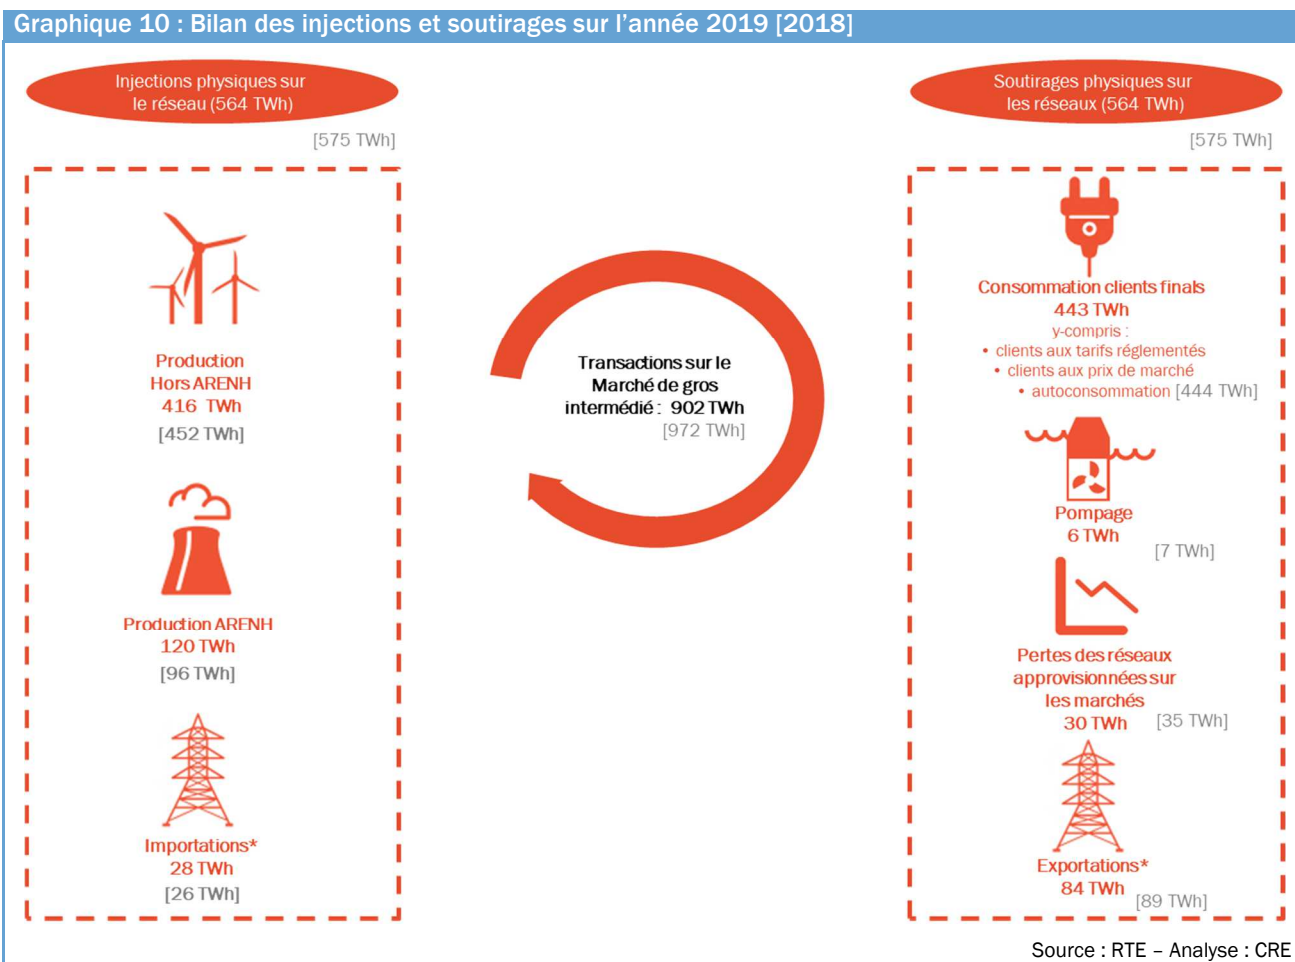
Graphique 10 : Bilan des injections et soutirages sur l'année 2019 [2018]

Injections physiques sur le réseau (564 TWh)

[575 TWh]

Production Hors ARENH
416 TWh
[452 TWh]

Production ARENH
120 TWh
[96 TWh]

Importations*
28 TWh
[26 TWh]

Transactions sur le Marché de gros intermédié : 902 TWh
[972 TWh]

Soutirages physiques sur les réseaux (564 TWh)

[575 TWh]

Consommation clients finals
443 TWh
y-compris :
• clients aux tarifs réglementés
• clients aux prix de marché
• autoconsommation [444 TWh]

Pompage
6 TWh
[7 TWh]

Pertes des réseaux approvisionnées sur les marchés
30 TWh [35 TWh]

Exportations*
84 TWh
[89 TWh]

Source : RTE – Analyse : CRE